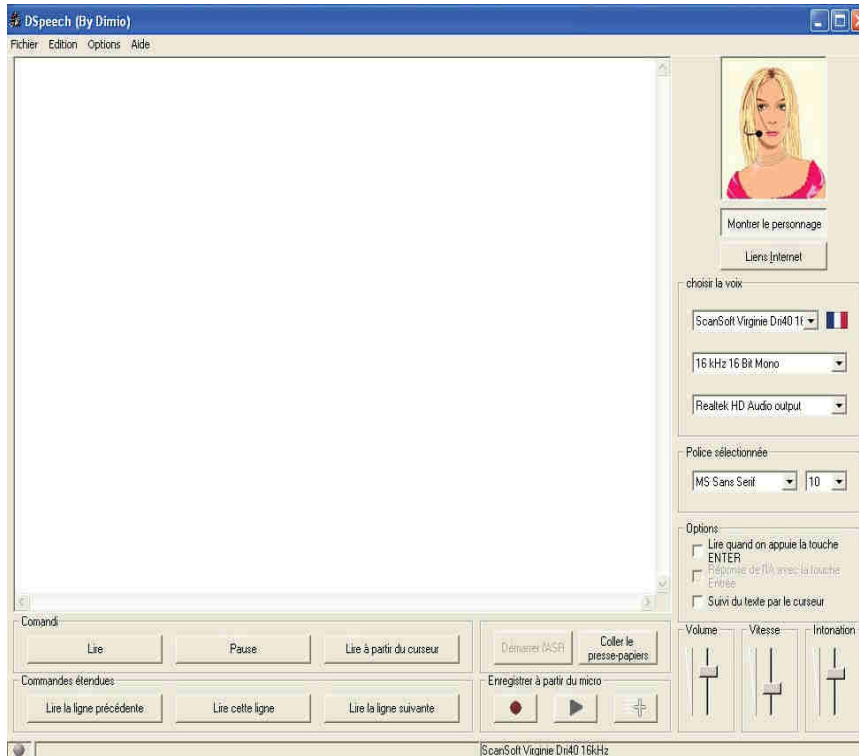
DSpeech (By Dimio)

Fichier Edition Options Aide

Montrer le personnage

Liens Internet

choisir la voix

ScanSoft Virginie Dri40 1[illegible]

16 kHz 16 Bit Mono

Realtek HD Audio output

Police sélectionnée

MS Sans Serif

10

Options

Lire quand on appuie la touche ENTER

Réponse de l'IA avec la touche Entrée

Suivi du texte par le curseur

Comandi

Lire

Pause

Lire à partir du curseur

Démarrer l'ASR

Coller le presse-papiers

Volume

Vitesse

Intonation

Commandes étendues

Lire la ligne précédente

Lire cette ligne

Lire la ligne suivante

Enregistrer à partir du micro

ScanSoft Virginie Dri40 16kHz